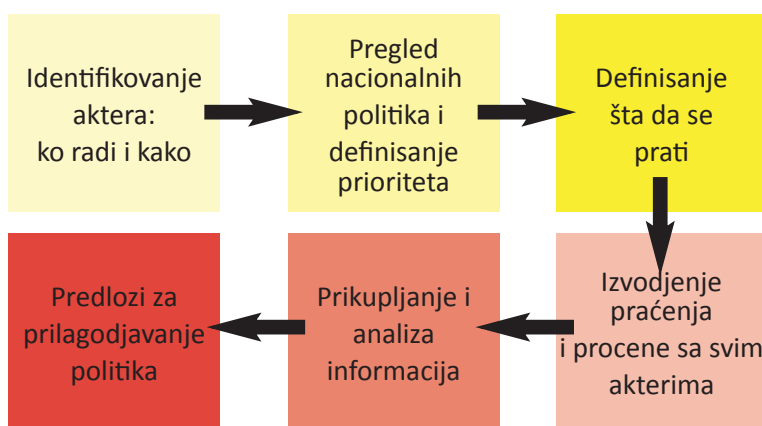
Identifikovanje aktera: ko radi i kako

Pregled nacionalnih politika i definisanje prioriteta

Definisanje šta da se prati

Izvodjenje praćenja i procene sa svim akterima

Prikupljanje i analiza informacija

Predlozi za prilagodjavanje politika